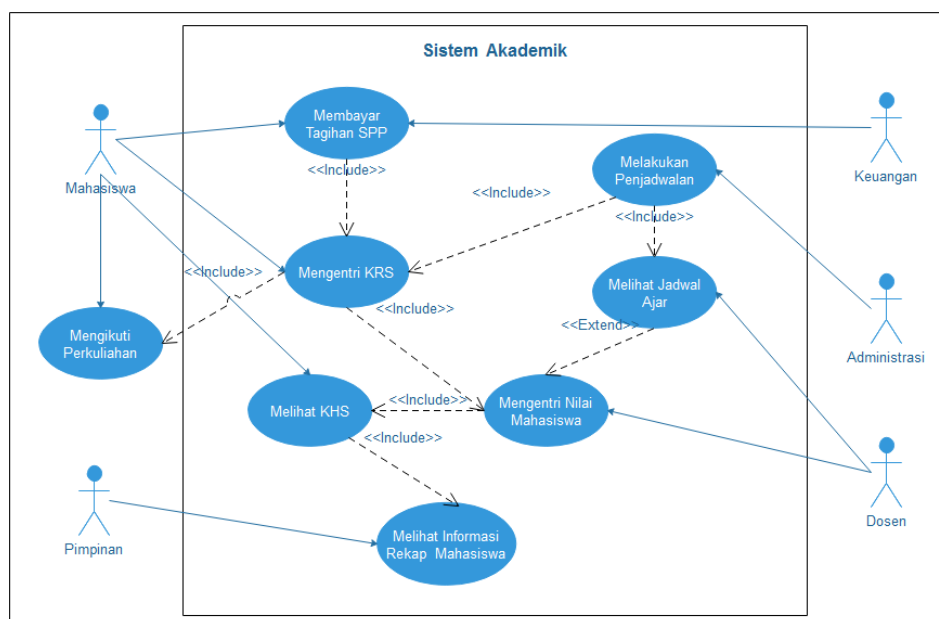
Sistem Akademik

Mahasiswa

Membayar Tagihan SPP

Keuangan

<<Include>>

Melakukan Penjadwalan

<<Include>>

<<Include>>

<<Include>>

Mengentri KRS

Melihat Jadwal Ajar

Administrasi

Mengikuti Perkuliahan

<<Include>>

<<Extend>>

Melihat KHS

<<Include>>

Mengentri Nilai Mahasiswa

<<Include>>

Dosen

Pimpinan

Melihat Informasi Rekap Mahasiswa